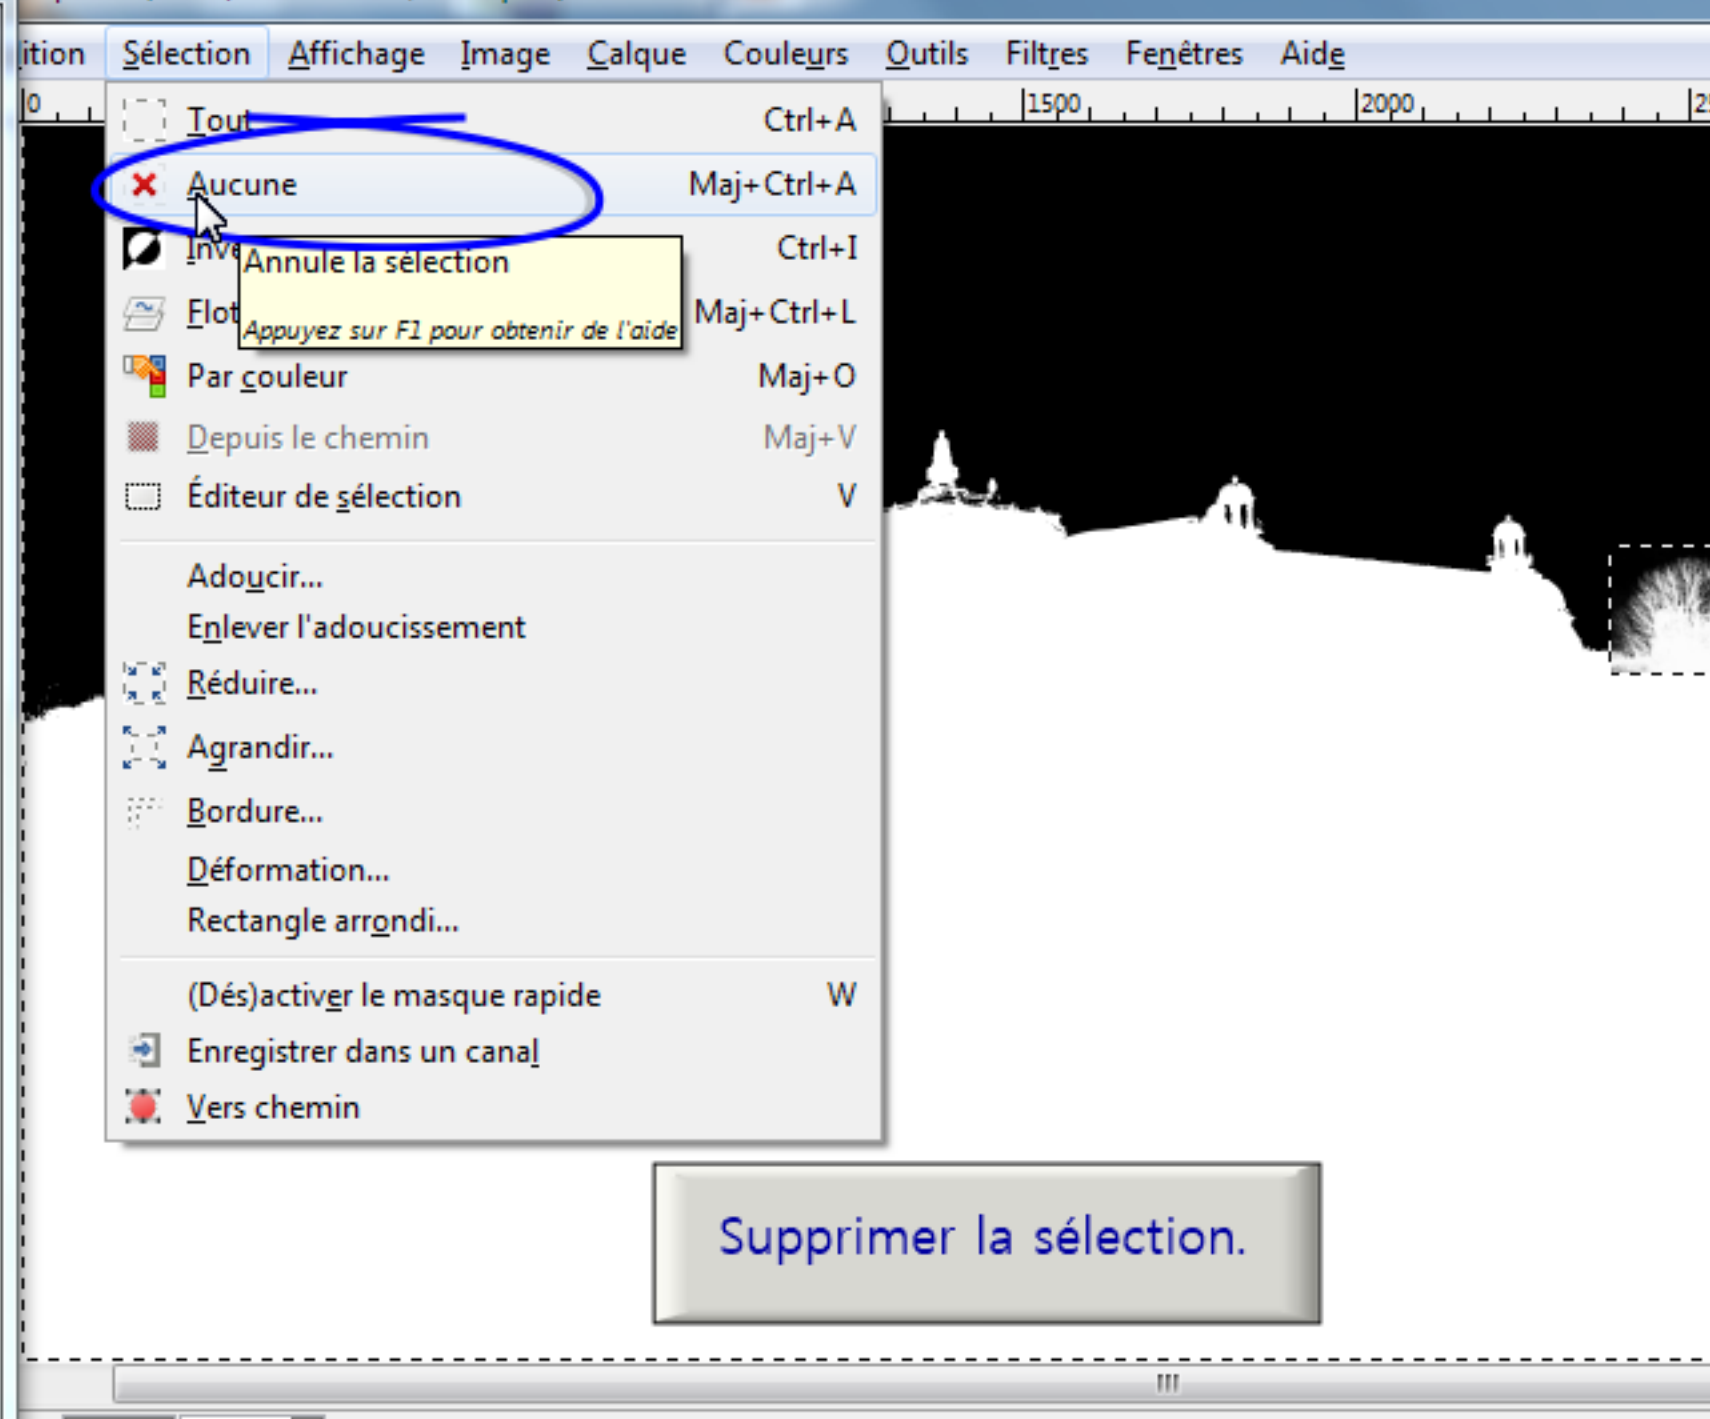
ition Sélection Affichage Image Calque Couleurs Outils Filtres Fenêtres Aide

0 1500 2000 25

Tout Ctrl+A
Aucune Maj+Ctrl+A
Inve Ctrl+I
Flot Maj+Ctrl+L
Annule la sélection
Appuyez sur F1 pour obtenir de l'aide
Par couleur Maj+O
Depuis le chemin Maj+V
Éditeur de sélection V

Adoucir...
Enlever l'adoucissement
Réduire...
Agrandir...
Bordure...
Déformation...
Rectangle arrondi...

(Dés)activer le masque rapide W
Enregistrer dans un canal
Vers chemin

Supprimer la sélection.